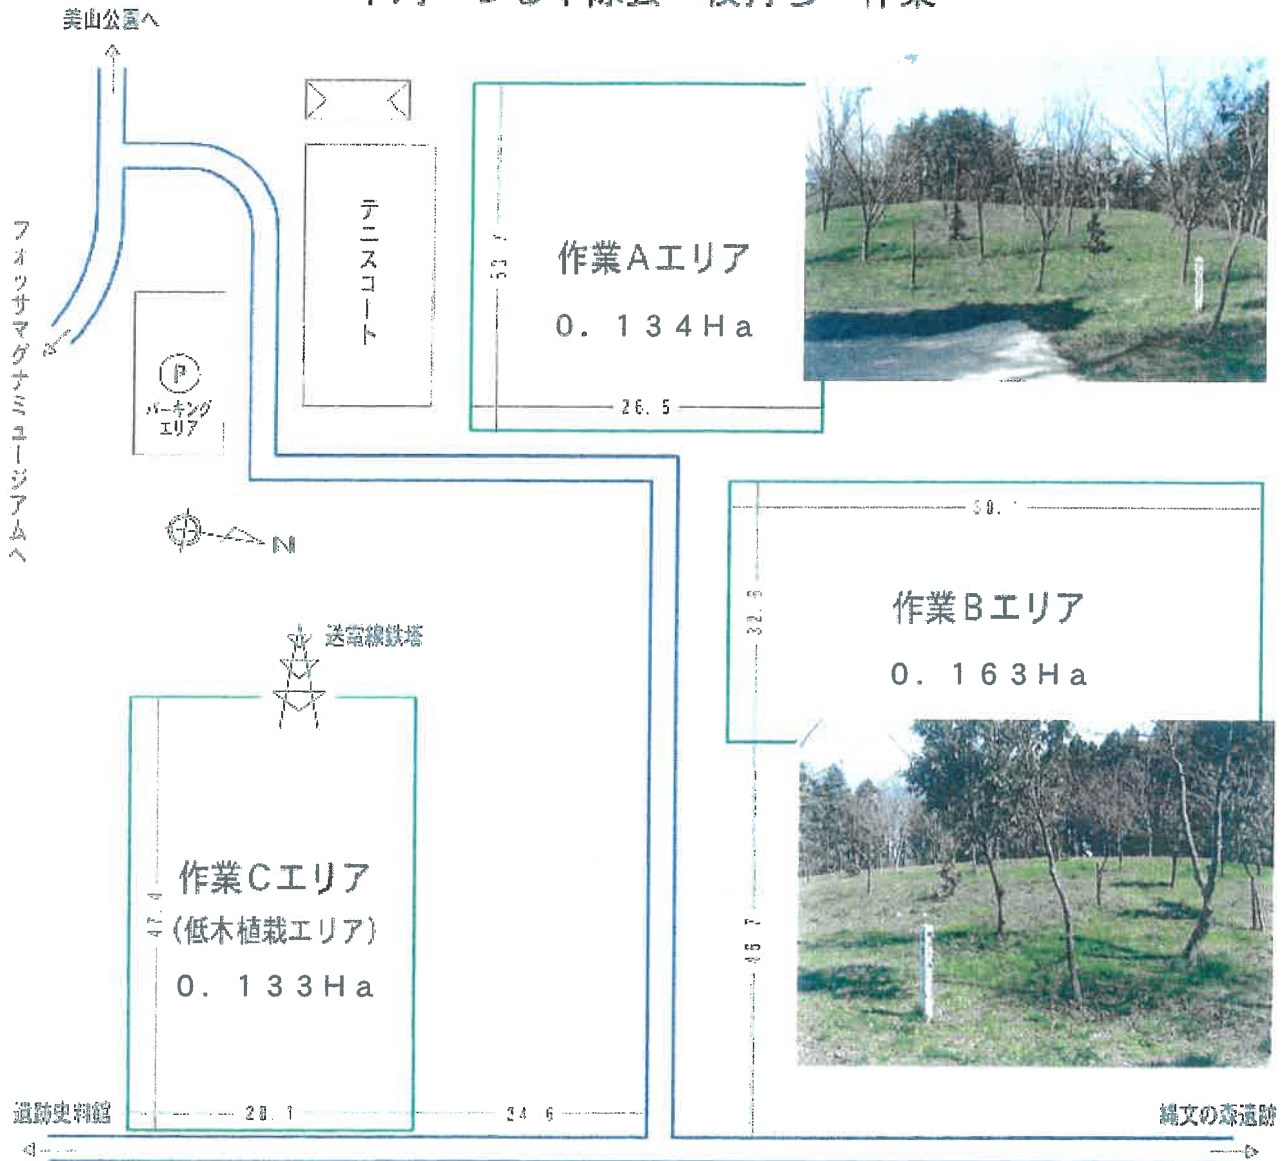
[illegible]

美山公園へ

フォッサマグナミュージアムへ

テニスコート

作業Aエリア
0．134Ha

50.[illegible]

26．5

P
パーキング
エリア

N

58.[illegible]

32.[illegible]

作業Bエリア
0．163Ha

送電線鉄塔

作業Cエリア
（低木植栽エリア）
0．133Ha

47.4

45.7

遺跡史料館

28．1

34．6

縄文の森遺跡